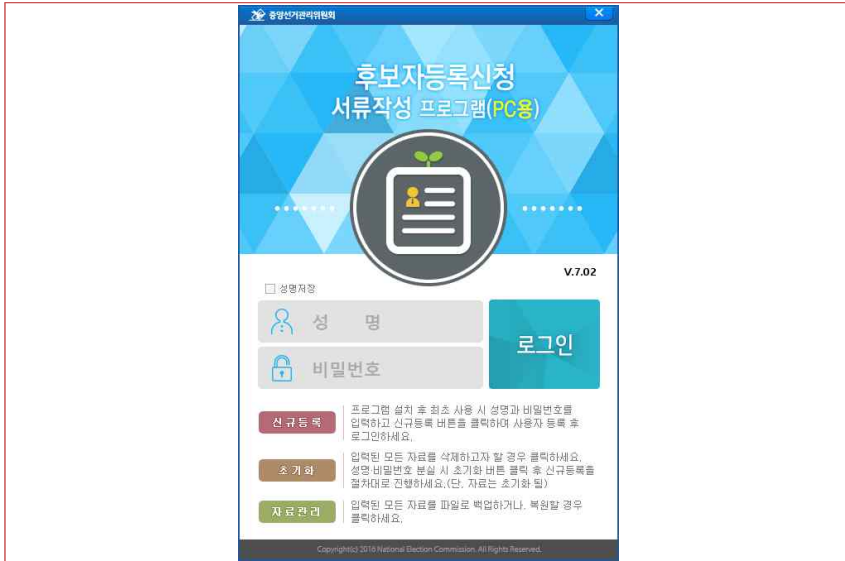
중앙선거관리위원회

후보자등록신청
서류작성 프로그램(PC용)

V.7.02

성명저장

성 명

비밀번호

로그인

신규등록

프로그램 설치 후 최초 사용 시 성명과 비밀번호를 입력하고 신규등록 버튼을 클릭하여 사용자 등록 후 로그인하세요.

초기화

입력된 모든 자료를 삭제하고자 할 경우 클릭하세요. 성명·비밀번호 분실 시 초기화 버튼 클릭 후 신규등록을 절차대로 진행하세요.(단, 자료는 초기화 됨)

자료관리

입력된 모든 자료를 파일로 백업하거나, 복원할 경우 클릭하세요.

Copyright(c) 2016 National Election Commission. All Rights Reserved.